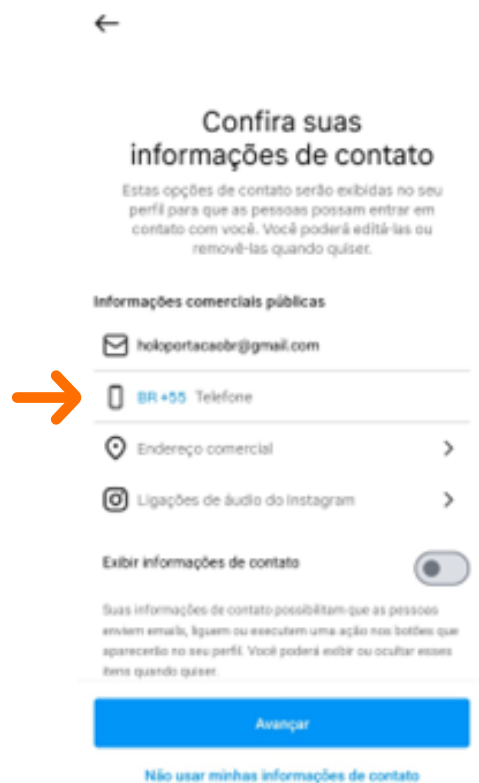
Confira suas informações de contato

Estas opções de contato serão exibidas no seu perfil para que as pessoas possam entrar em contato com você. Você poderá editá-las ou removê-las quando quiser.

Informações comerciais públicas

holoportacaobr@gmail.com

BR +55 Telefone

Endereço comercial

Ligações de áudio do Instagram

Exibir informações de contato

Suas informações de contato possibilitam que as pessoas enviem emails, liguem ou executem uma ação nos botões que aparecerão no seu perfil. Você poderá exibir ou ocultar esses itens quando quiser.

Avançar

Não usar minhas informações de contato